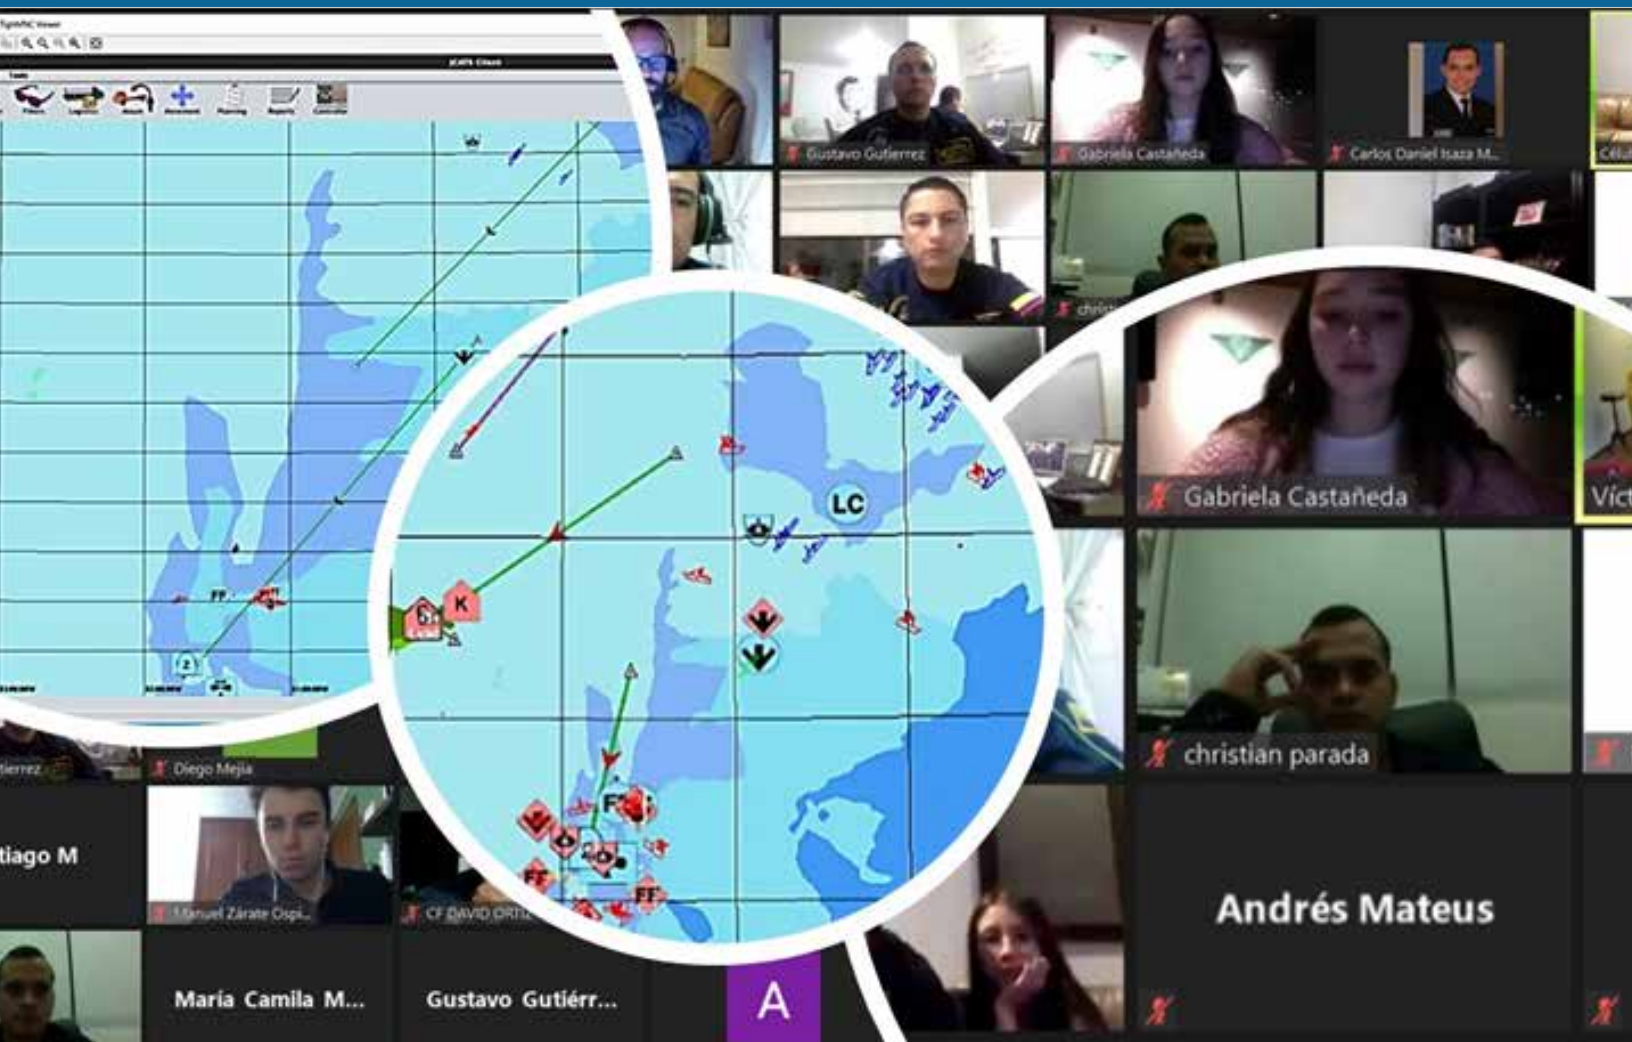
Gustavo Gutierrez
Gabriela Castañeda
Carlos Daniel Isaza M...
LC
K
Gabriela Castañeda
Víct
christian parada
Diego Mejia
tiago M
Manuel Zárate Ospi...
CF DAVID ORTIZ
Andrés Mateus
María Camila M...
Gustavo Gutiérr...
A